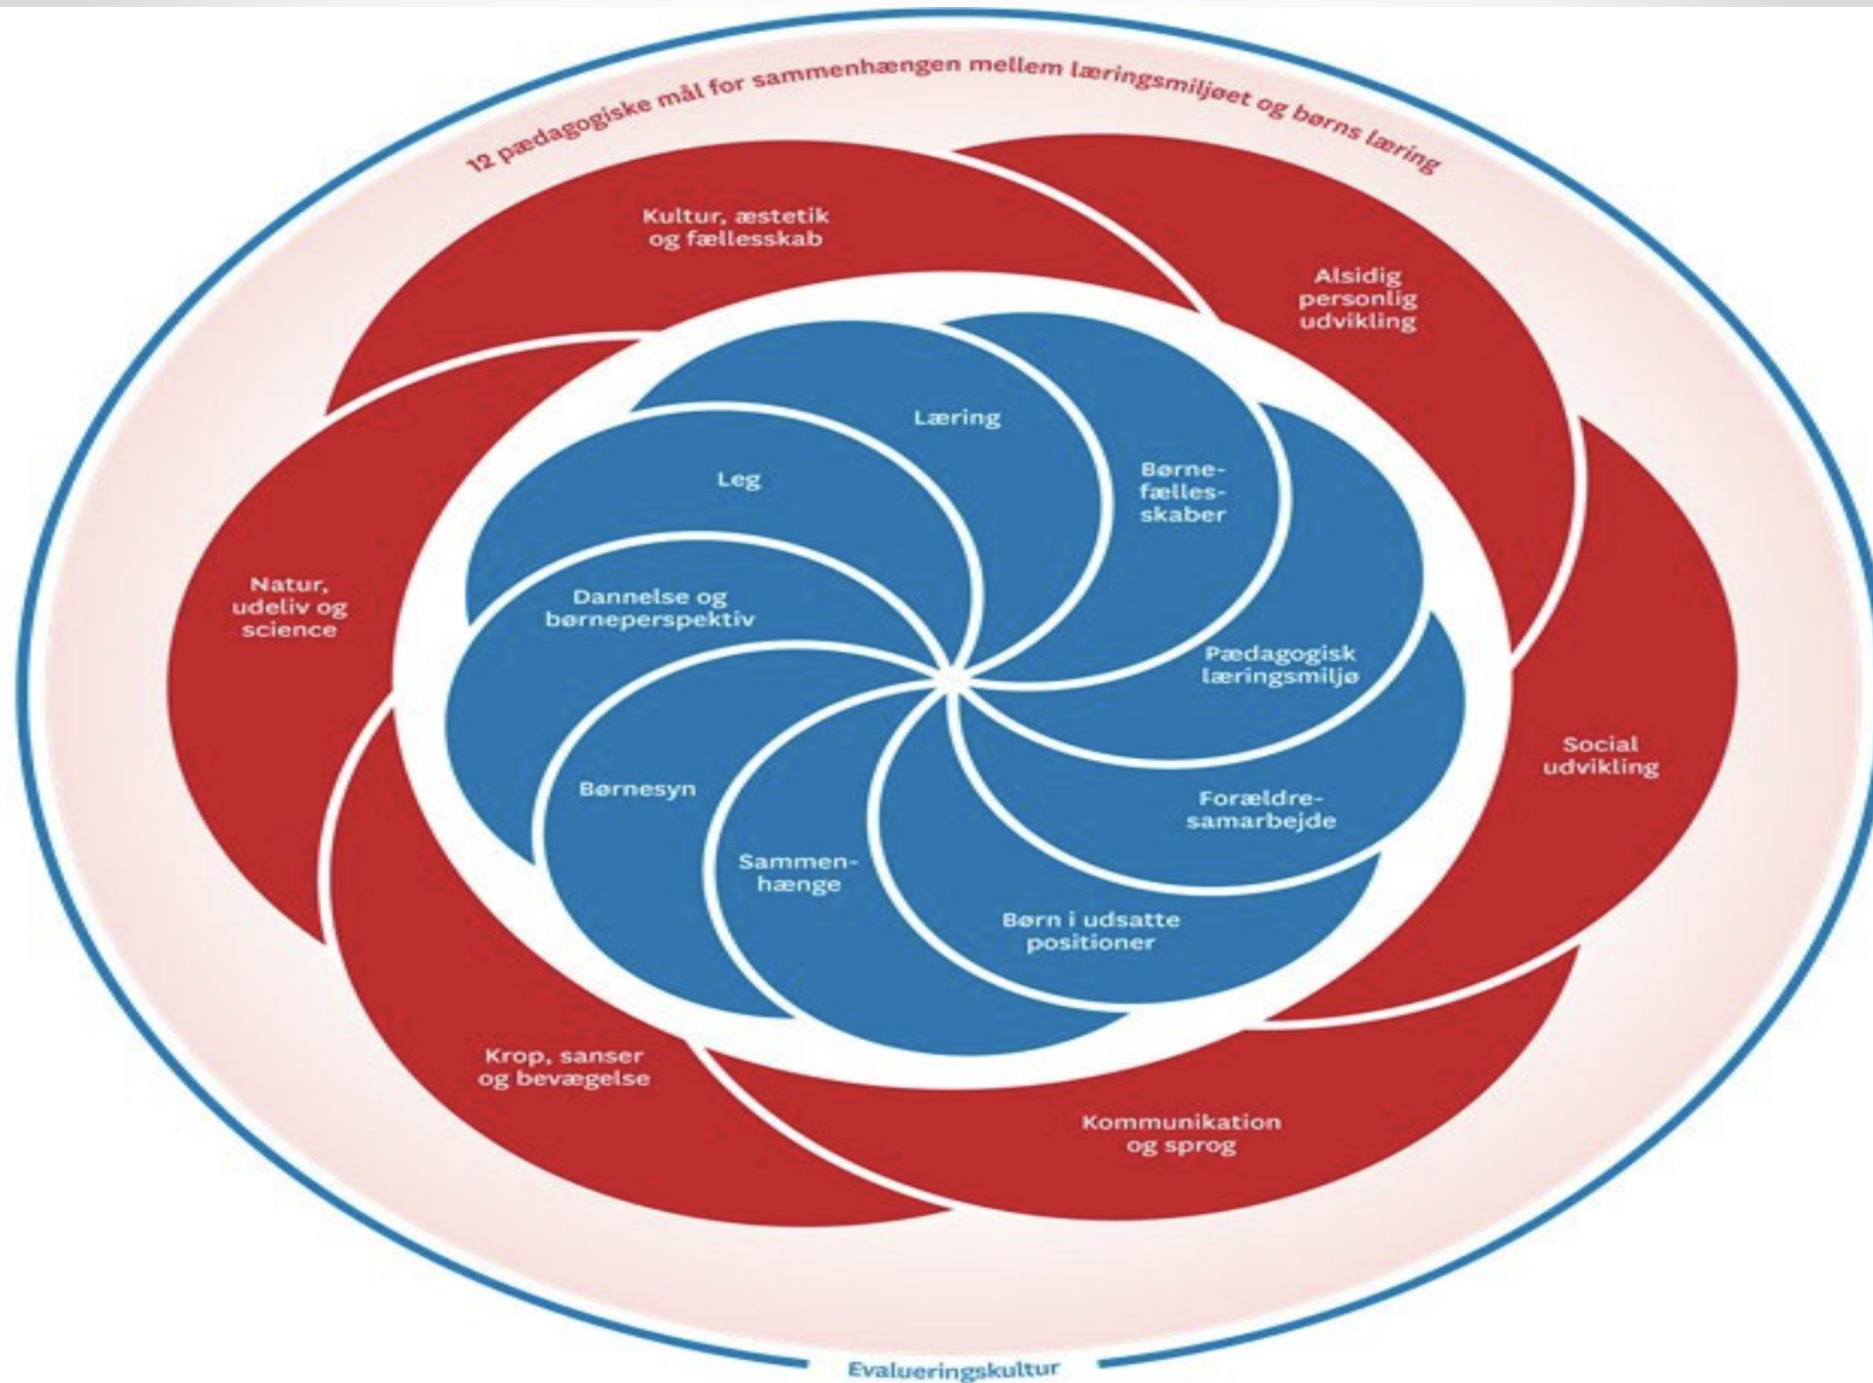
12 pædagogiske mål for sammenhængen mellem læringsmiljøet og børns læring

Kultur, æstetik og fællesskab

Alsidig personlig udvikling

Natur, udeliv og science

Social udvikling

Krop, sanser og bevægelse

Kommunikation og sprog

Læring

Leg

Børnefællesskaber

Dannelse og børneperspektiv

Pædagogisk læringsmiljø

Børnesyn

Forældresamarbejde

Sammenhænge

Børn i udsatte positioner

Evalueringskultur